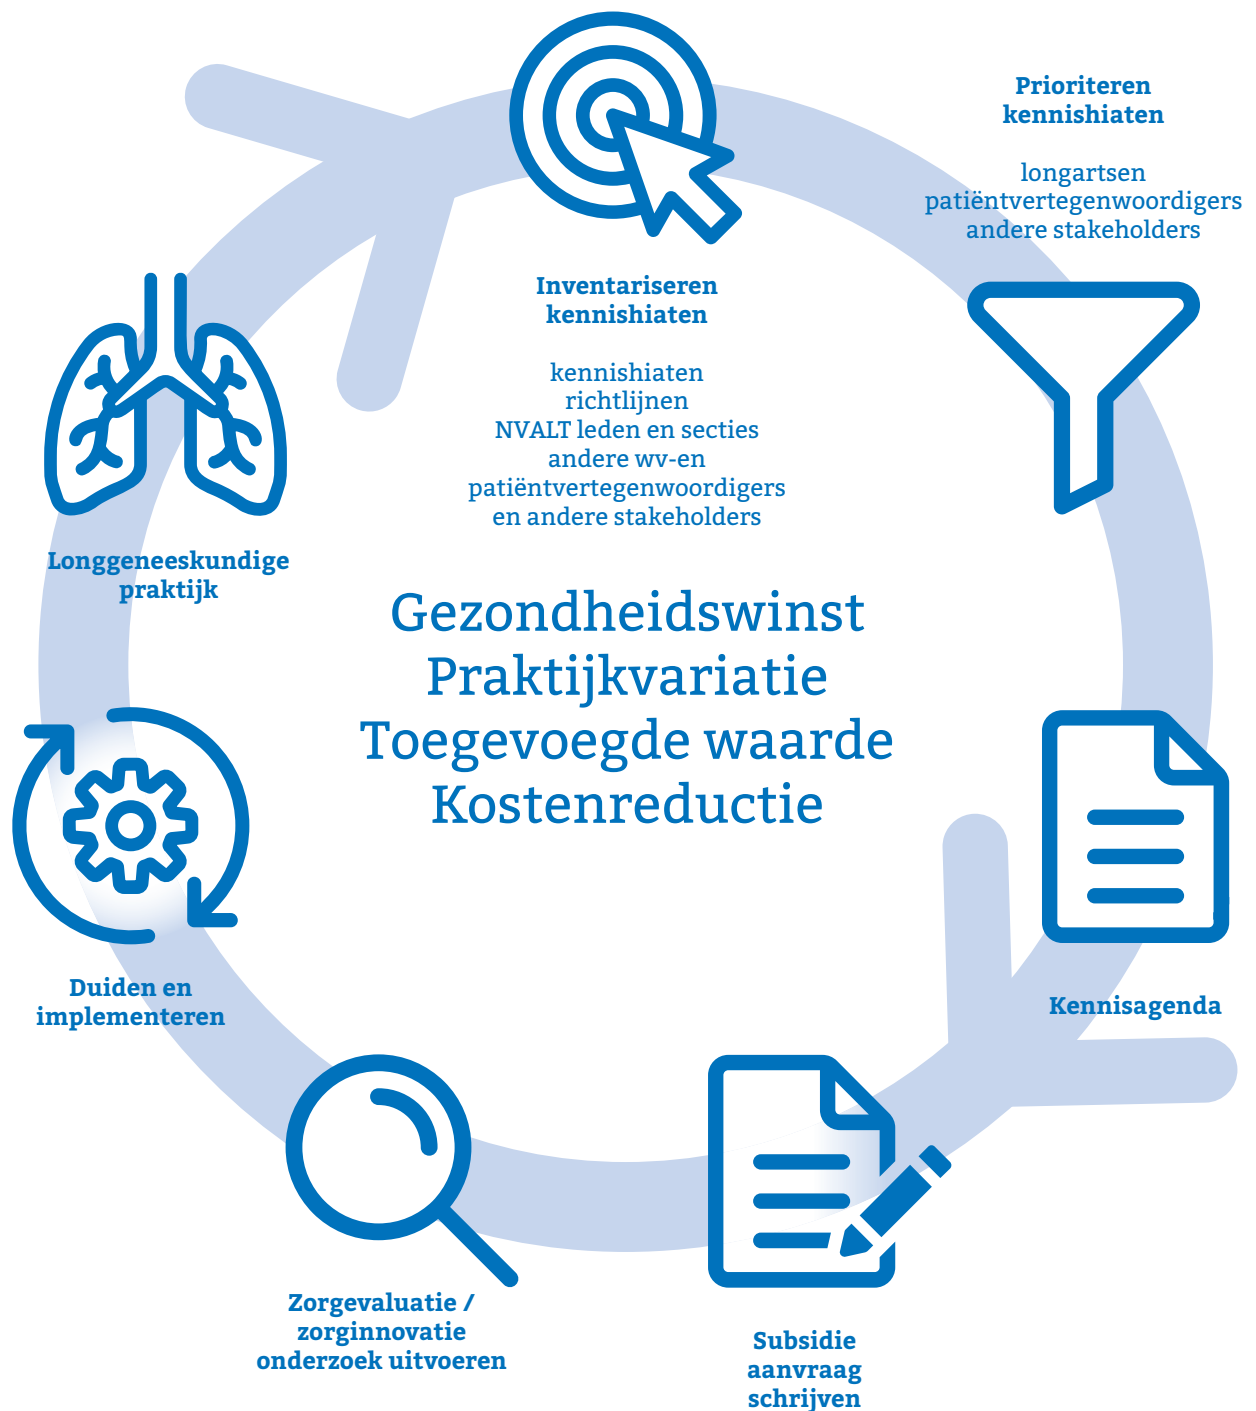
Inventariseren kennishiaten

kennishiaten
richtlijnen
NVALT leden en secties
andere wv-en
patiëntvertegenwoordigers
en andere stakeholders

Prioriteren kennishiaten

longartsen
patiëntvertegenwoordigers
andere stakeholders

Kennisagenda

Subsidie aanvraag schrijven

Zorgevaluatie / zorginnovatie onderzoek uitvoeren

Duiden en implementeren

Longgeneeskundige praktijk

Gezondheidswinst
Praktijkvariatie
Toegevoegde waarde
Kostenreductie